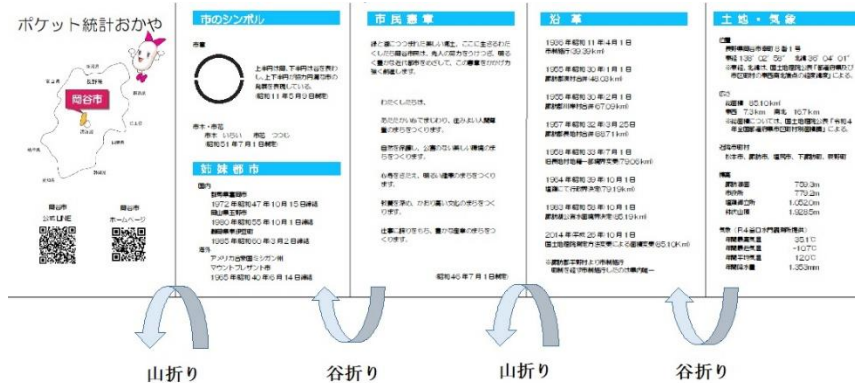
ポケット統計おかや

岡谷市

岡谷市 公式LINE

岡谷市 ホームページ

市のシンボル

市章

上半円は岡、下半円は谷を表わし、上下半円が協力円満な市の発展を表徴している。
(昭和11年6月2日制定)

市木・市花
市木 いちい　市花 つつじ
(昭和51年7月1日制定)

姉妹都市

国内
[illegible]
1972年昭和47年10月15日締結
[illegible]
1980年昭和55年10月1日締結
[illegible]
1985年昭和60年3月2日締結
海外
アメリカ合衆国ミシガン州
マウントプレザント市
1965年昭和40年6月14日締結

市民憲章

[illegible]

わたくしたちは、

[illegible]

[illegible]

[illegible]

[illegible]

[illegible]

(昭和46年7月1日制定)

沿革

1936年昭和11年4月1日
市制施行 39.39km²

1955年昭和30年1月1日
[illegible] 48.03km²

1955年昭和30年2月1日
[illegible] 67.09km²

1957年昭和32年3月25日
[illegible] 88.71km²

1958年昭和33年7月1日
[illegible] 79.06km²

1964年昭和39年10月1日
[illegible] 79.19km²

1983年昭和58年10月1日
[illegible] 85.19km²

2014年平成26年10月1日
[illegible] 85.10km²

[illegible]

土地・気象

位置
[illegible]
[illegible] 138° 02' 56" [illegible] 36° 04' 01"
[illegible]

面積
総面積 85.10km²
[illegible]
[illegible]

隣接市町村
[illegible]

標高
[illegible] 759.3m
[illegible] 779.2m
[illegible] 1,052.0m
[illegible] 1,928.5m

気象(R4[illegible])
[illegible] 35.1℃
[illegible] -10.7℃
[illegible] 12.0℃
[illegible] 1,353mm

山折り

谷折り

山折り

谷折り